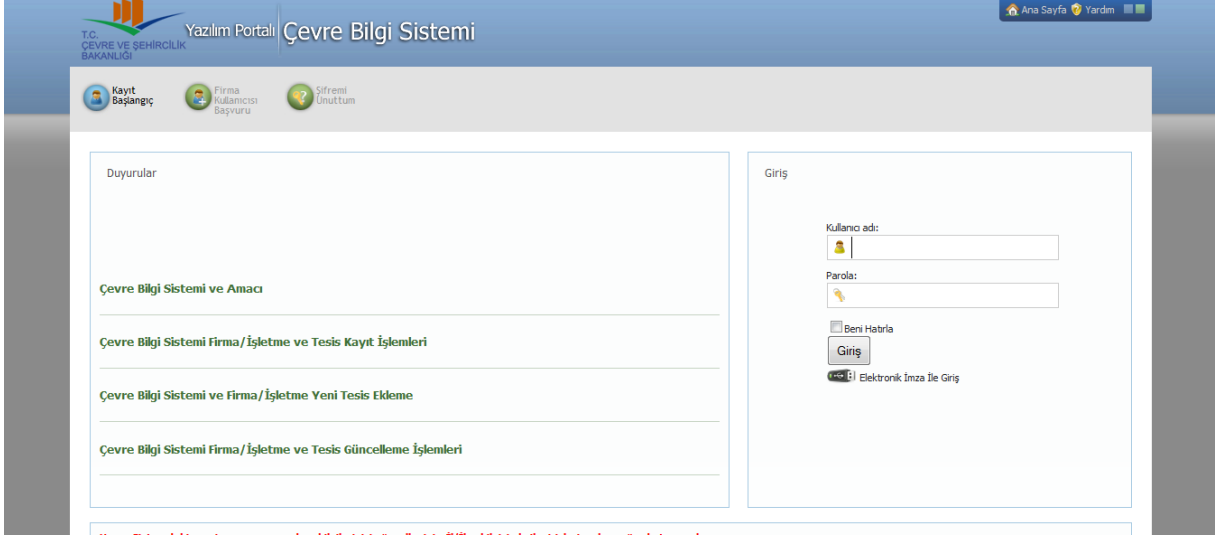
T.C.
ÇEVRE VE ŞEHİRCİLİK BAKANLIĞI

Yazılım Portalı Çevre Bilgi Sistemi

Ana Sayfa Yardım

Kayıt Başlangıç
Firma Kullanıcısı Başvuru
Şifremi Unuttum

Duyurular

Çevre Bilgi Sistemi ve Amacı

Çevre Bilgi Sistemi Firma/İşletme ve Tesis Kayıt İşlemleri

Çevre Bilgi Sistemi ve Firma/İşletme Yeni Tesis Ekleme

Çevre Bilgi Sistemi Firma/İşletme ve Tesis Güncelleme İşlemleri

Giriş

Kullanıcı adı:

Parola:

Beni Hatırla

Giriş

Elektronik İmza İle Giriş

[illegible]